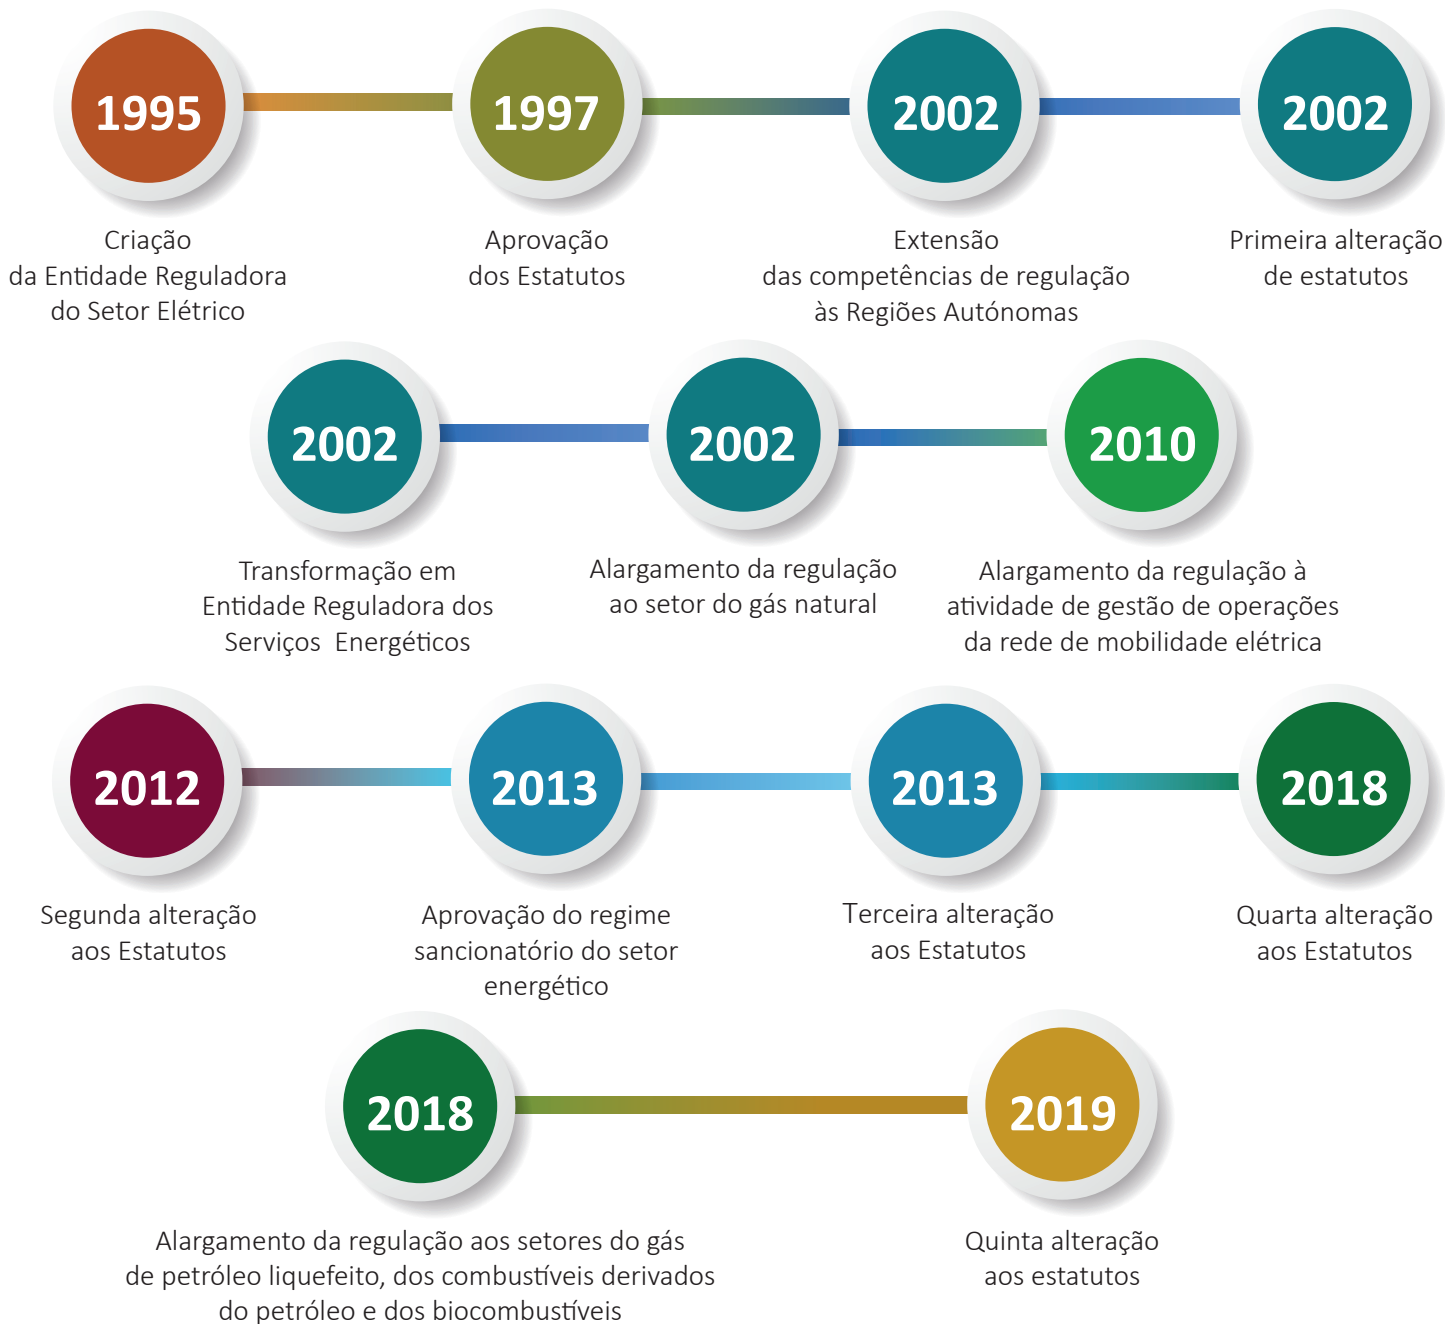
1995

Criação
da Entidade Reguladora
do Setor Elétrico

1997

Aprovação
dos Estatutos

2002

Extensão
das competências de regulação
às Regiões Autónomas

2002

Primeira alteração
de estatutos

2002

Transformação em
Entidade Reguladora dos
Serviços Energéticos

2002

Alargamento da regulação
ao setor do gás natural

2010

Alargamento da regulação à
atividade de gestão de operações
da rede de mobilidade elétrica

2012

Segunda alteração
aos Estatutos

2013

Aprovação do regime
sancionatório do setor
energético

2013

Terceira alteração
aos Estatutos

2018

Quarta alteração
aos Estatutos

2018

Alargamento da regulação aos setores do gás
de petróleo liquefeito, dos combustíveis derivados
do petróleo e dos biocombustíveis

2019

Quinta alteração
aos estatutos